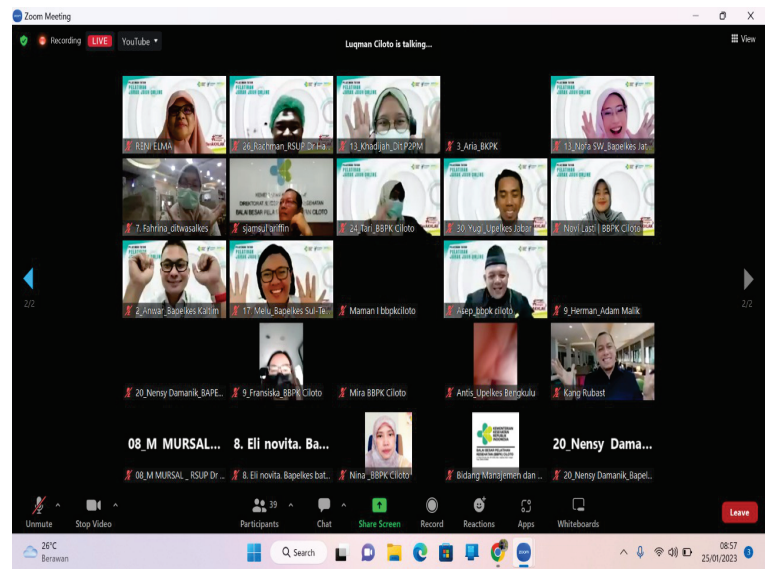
Zoom Meeting
Recording LIVE YouTube
Luqman Ciloto is talking...
View
RENI ELMA
26_Rachman_RSUP Dr.Ha
13_Khadijah_Dit P2PM
3_Aria_BKPK
13_Nora SW_Bapelkes Jat
7. Fahrina_ditwasalkes
sjamsul ariffin
24_Tari_BBPK Ciloto
30. Yugi_Upelkes Jabar
Novi Lasti | BBPK Ciloto
2/2
2/2
2_Anwar_Bapelkes Kaltim
17. Melu_Bapelkes Sul-Te
Maman I bbpkciloto
Asep_bbpk ciloto
9_Herman_Adam Malik
20_Nensy Damanik_BAPE...
9_Fransiska_BBPK Ciloto
Mira BBPK Ciloto
Antis_Upelkes Bengkulu
Kang Rubast
08_M MURSAL...
8. Eli novita. Ba...
20_Nensy Dama...
08_M MURSAL _ RSUP Dr ...
8. Eli novita. Bapelkes bat...
Nina_BBPK Ciloto
Bidang Manajemen dan ...
20_Nensy Damanik_Bapel...
Unmute
Stop Video
39
Participants
Chat
Share Screen
Record
Reactions
Apps
Whiteboards
Leave
26°C
Berawan
Search
08:57
25/01/2023
3